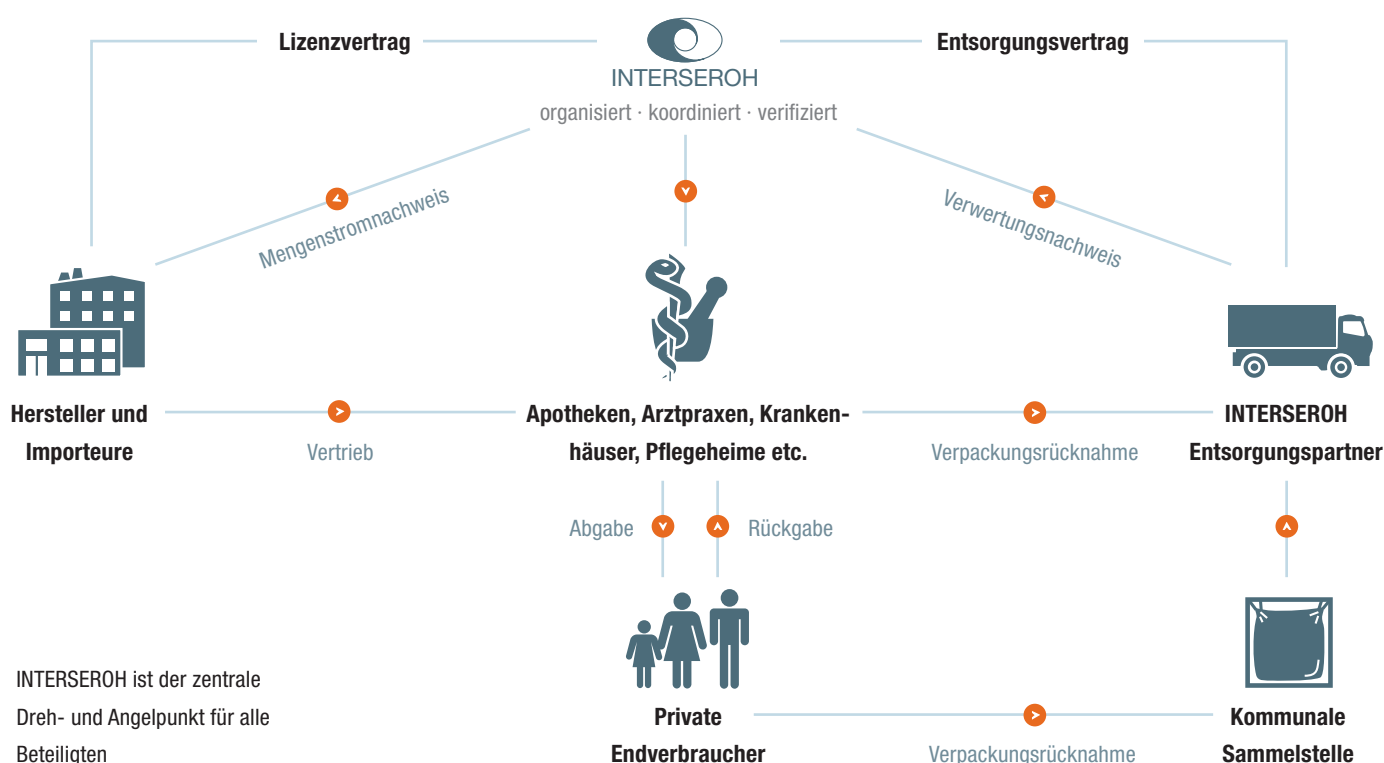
Lizenzvertrag

INTERSEROH
organisiert · koordiniert · verifiziert

Entsorgungsvertrag

Mengenstromnachweis

Verwertungsnachweis

Hersteller und Importeure

Vertrieb

Apotheken, Arztpraxen, Krankenhäuser, Pflegeheime etc.

Verpackungsrücknahme

INTERSEROH Entsorgungspartner

Abgabe

Rückgabe

INTERSEROH ist der zentrale Dreh- und Angelpunkt für alle Beteiligten

Private Endverbraucher

Verpackungsrücknahme

Kommunale Sammelstelle